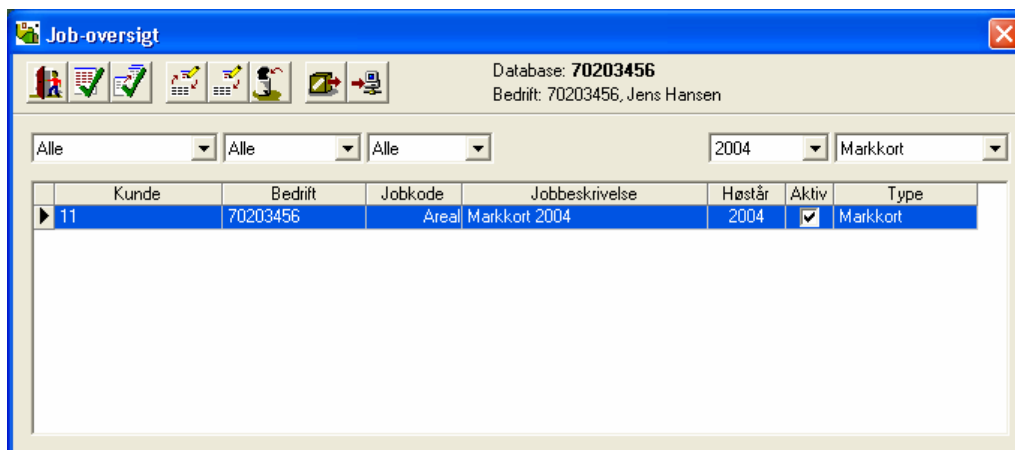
Job-oversigt

Database: **70203456**
Bedrift: 70203456, Jens Hansen

Alle
Alle
Alle
2004
Markkort

| | Kunde | Bedrift | Jobkode | Jobbeskrivelse | Høstår | Aktiv | Type |
|---|---|---|---|---|---|---|---|
| ▶ | 11 | 70203456 | Areal | Markkort 2004 | 2004 | ☑ | Markkort |